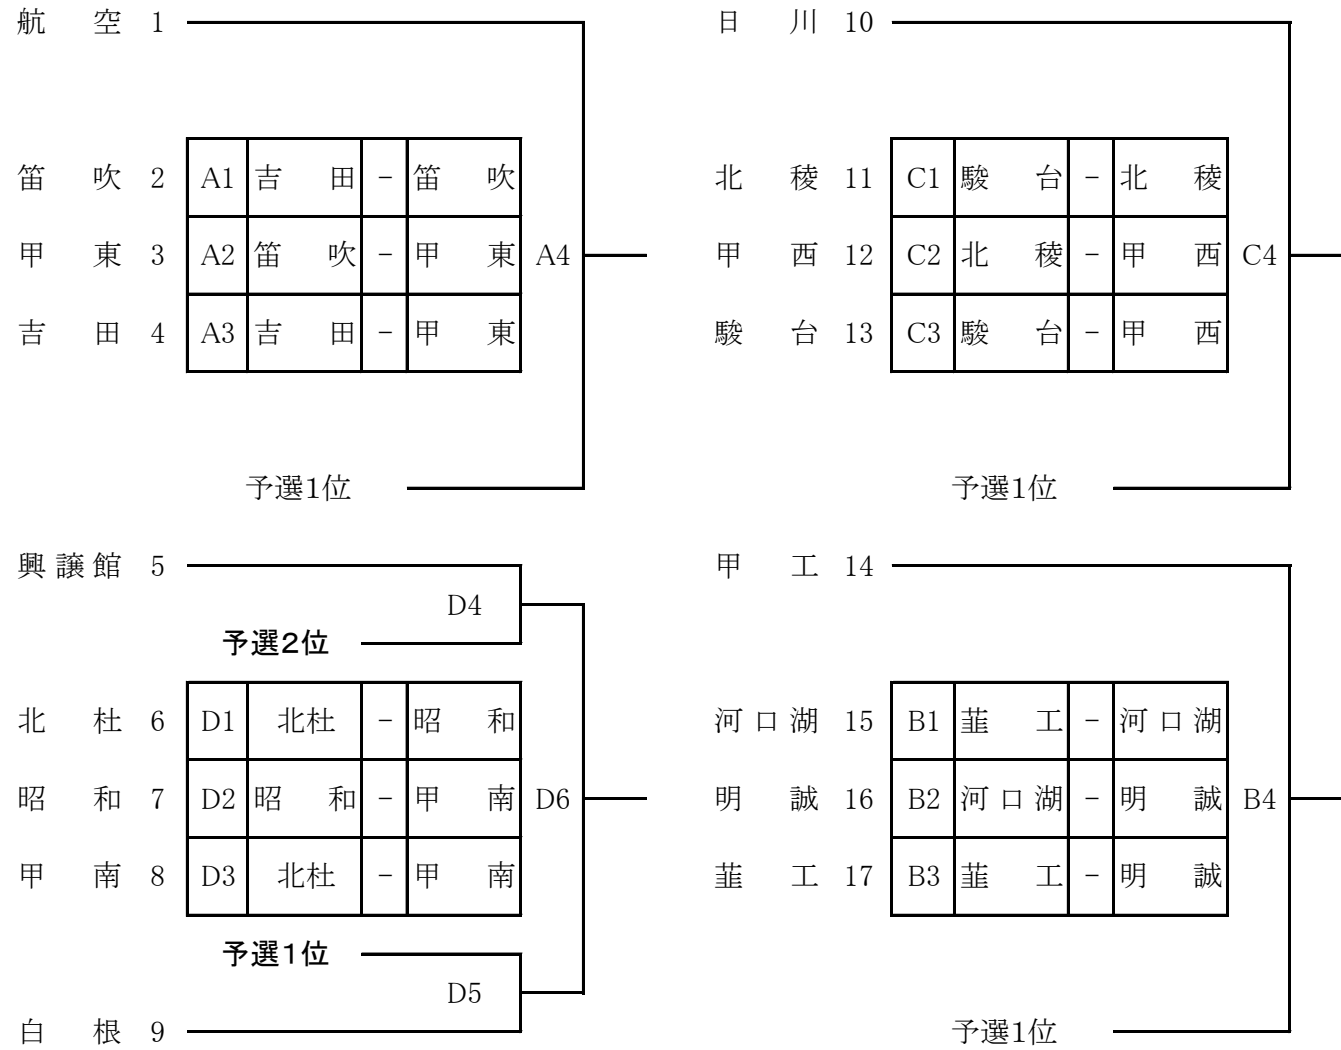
航空 1

笛吹 2
甲東 3
吉田 4

| A1 | 吉田 | - | 笛吹 |
|---|---|---|---|
| A2 | 笛吹 | - | 甲東 |
| A3 | 吉田 | - | 甲東 |

A4

予選1位

日川 10

北稜 11
甲西 12
駿台 13

| C1 | 駿台 | - | 北稜 |
|---|---|---|---|
| C2 | 北稜 | - | 甲西 |
| C3 | 駿台 | - | 甲西 |

C4

予選1位

興譲館 5

D4

予選2位

北杜 6
昭和 7
甲南 8

| D1 | 北杜 | - | 昭和 |
|---|---|---|---|
| D2 | 昭和 | - | 甲南 |
| D3 | 北杜 | - | 甲南 |

D6

予選1位

D5

白根 9

甲工 14

河口湖 15
明誠 16
韮工 17

| B1 | 韮工 | - | 河口湖 |
|---|---|---|---|
| B2 | 河口湖 | - | 明誠 |
| B3 | 韮工 | - | 明誠 |

B4

予選1位